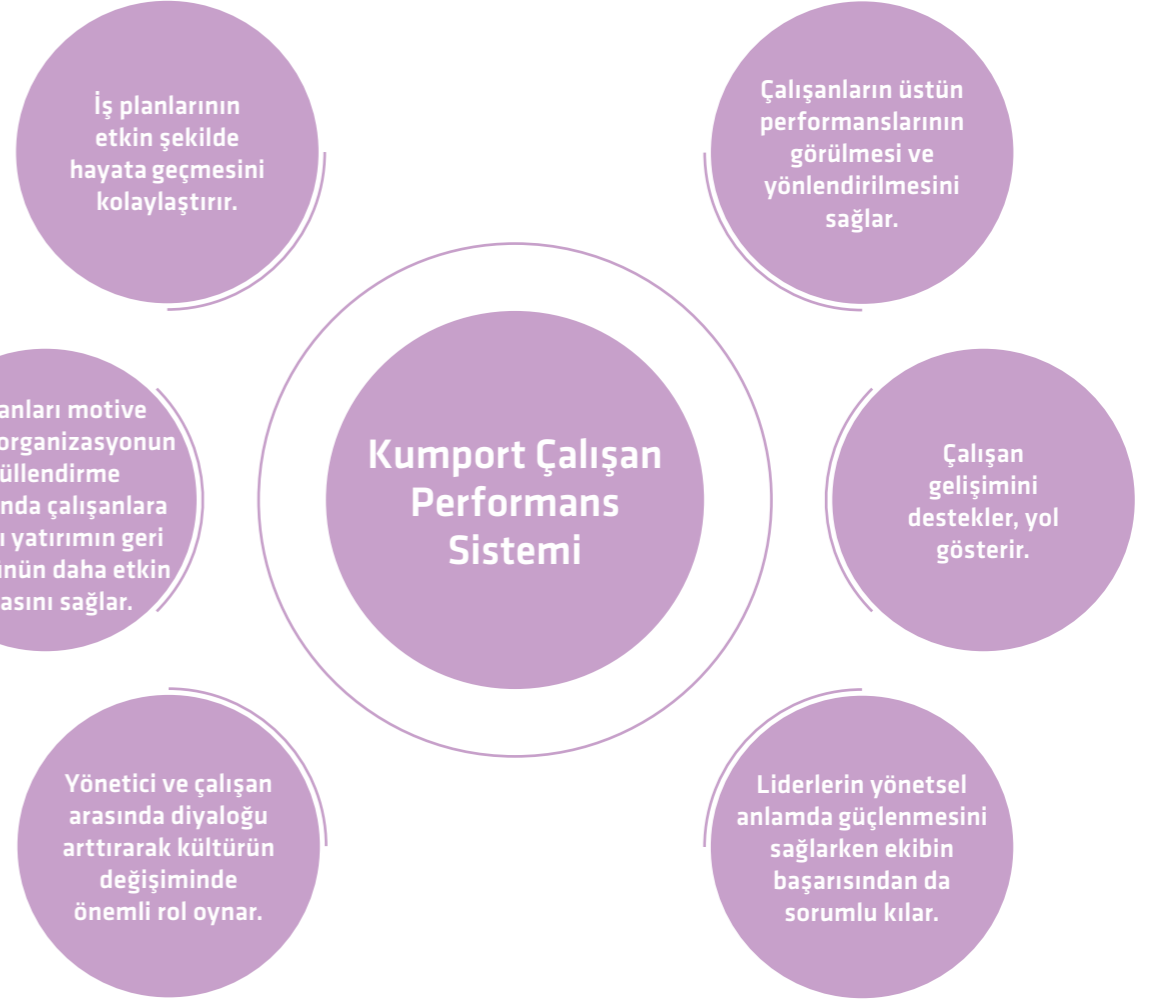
İş planlarının etkin şekilde hayata geçmesini kolaylaştırır.

Çalışanların üstün performanslarının görülmesi ve yönlendirilmesini sağlar.

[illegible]anları motive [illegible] organizasyonun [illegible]üllendirme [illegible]nda çalışanlara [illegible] yatırımın geri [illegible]nün daha etkin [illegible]asını sağlar.

Kumport Çalışan Performans Sistemi

Çalışan gelişimini destekler, yol gösterir.

Yönetici ve çalışan arasında diyaloğu arttırarak kültürün değişiminde önemli rol oynar.

Liderlerin yönetsel anlamda güçlenmesini sağlarken ekibin başarısından da sorumlu kılar.